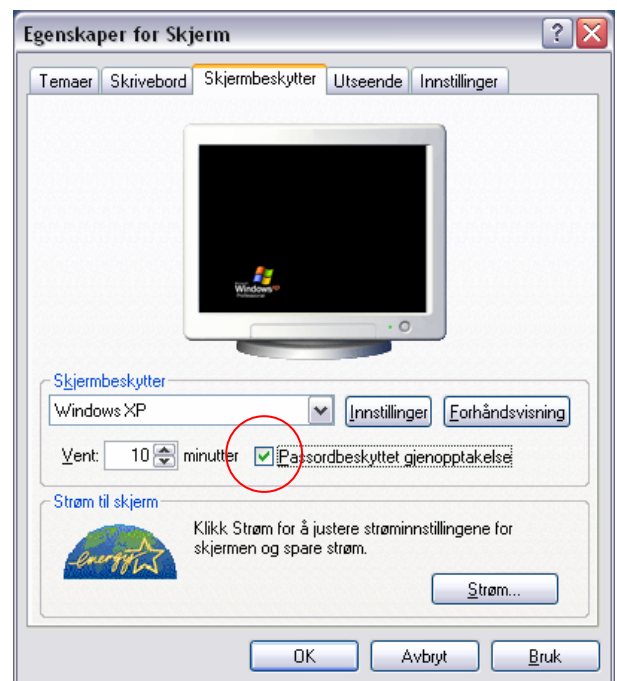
Egenskaper for Skjerm

Temaer | Skrivebord | Skjermbeskytter | Utseende | Innstillinger

Windows XP Professional

Skjermbeskytter

Windows XP

Innstillinger

Forhåndsvisning

Vent: 10 minutter

Passordbeskyttet gjenopptakelse

Strøm til skjerm

energy

Klikk Strøm for å justere strøminnstillingene for skjermen og spare strøm.

Strøm...

OK

Avbryt

Bruk